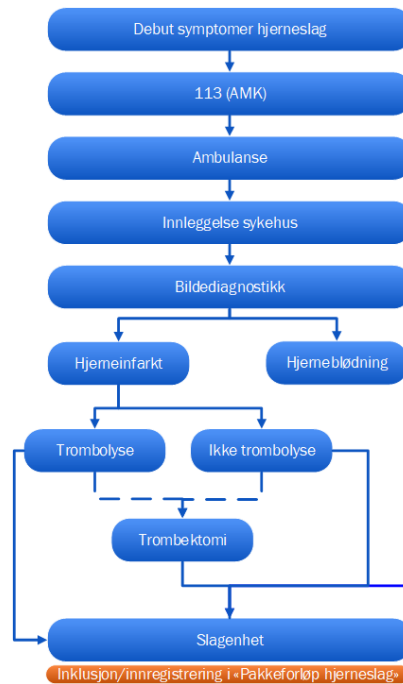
Debut symptomer hjerneslag

113 (AMK)

Ambulanse

Innleggelse sykehus

Bildediagnostikk

Hjerneinfarkt

Hjerneblødning

Trombolyse

Ikke trombolyse

Trombektomi

Slagenhet

Inklusjon/innregistrering i «Pakkeforløp hjerneslag»